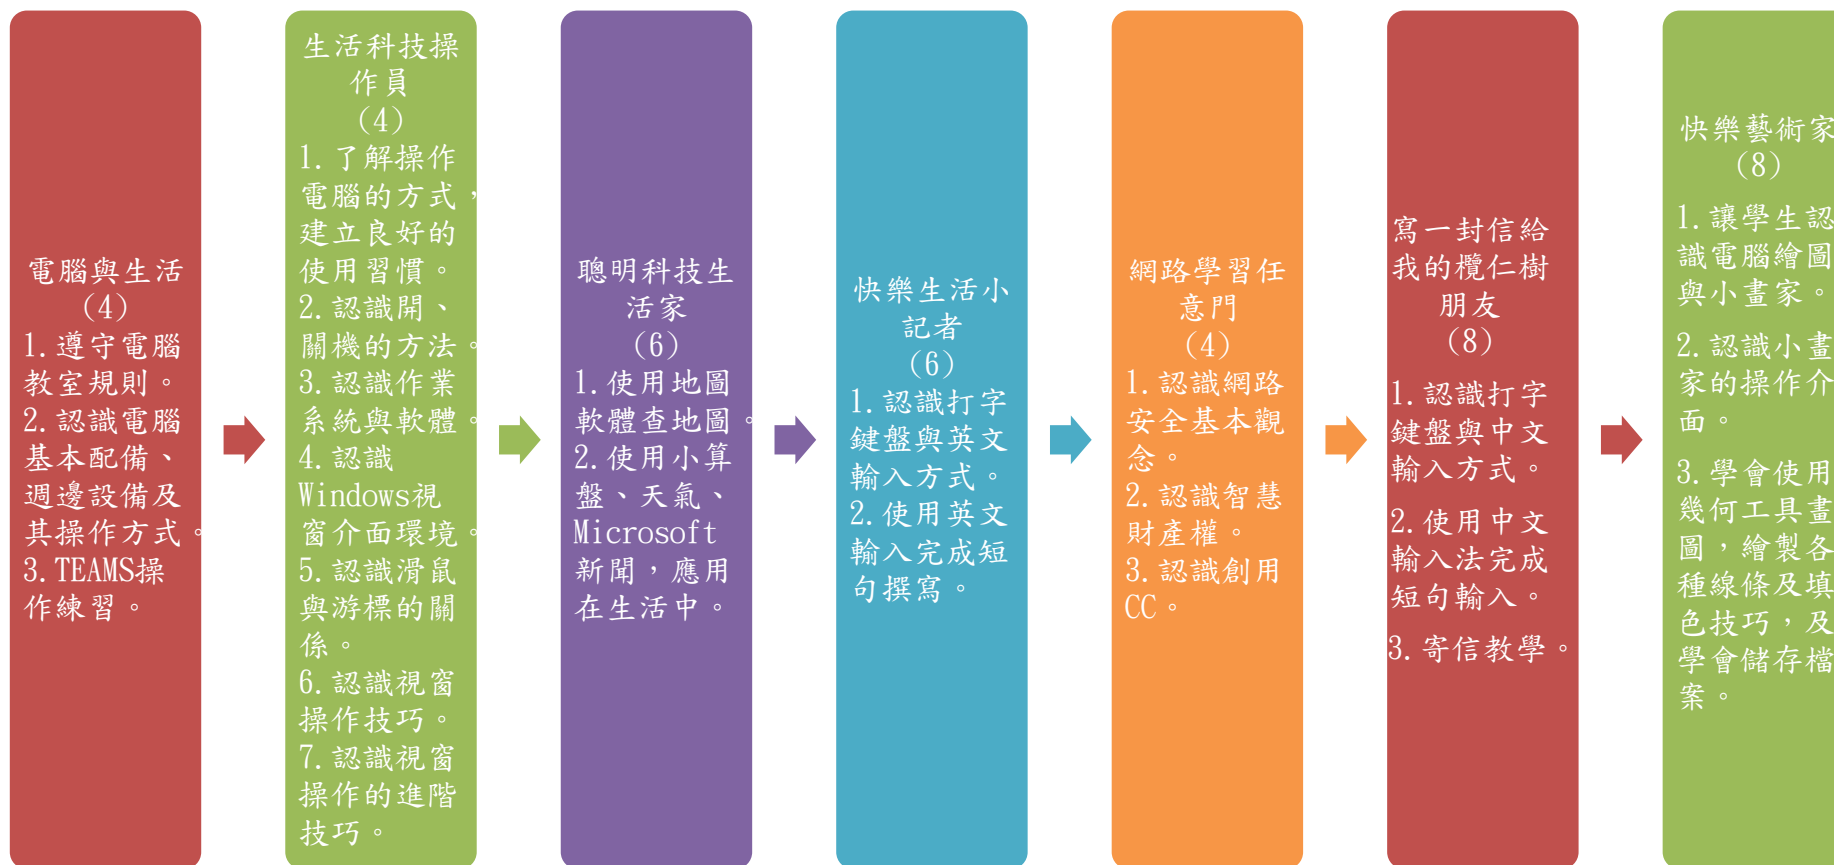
電腦與生活
(4)
1. 遵守電腦教室規則。
2. 認識電腦基本配備、週邊設備及其操作方式。
3. TEAMS操作練習。

生活科技操作員
(4)
1. 了解操作電腦的方式，建立良好的使用習慣。
2. 認識開、關機的方法。
3. 認識作業系統與軟體。
4. 認識Windows視窗介面環境。
5. 認識滑鼠與游標的關係。
6. 認識視窗操作技巧。
7. 認識視窗操作的進階技巧。

聰明科技生活家
(6)
1. 使用地圖軟體查地圖。
2. 使用小算盤、天氣、Microsoft新聞，應用在生活中。

快樂生活小記者
(6)
1. 認識打字鍵盤與英文輸入方式。
2. 使用英文輸入完成短句撰寫。

網路學習任意門
(4)
1. 認識網路安全基本觀念。
2. 認識智慧財產權。
3. 認識創用CC。

寫一封信給我的欖仁樹朋友
(8)
1. 認識打字鍵盤與中文輸入方式。
2. 使用中文輸入法完成短句輸入。
3. 寄信教學。

快樂藝術家
(8)
1. 讓學生認識電腦繪圖與小畫家。
2. 認識小畫家的操作介面。
3. 學會使用幾何工具畫圖，繪製各種線條及填色技巧，及學會儲存檔案。